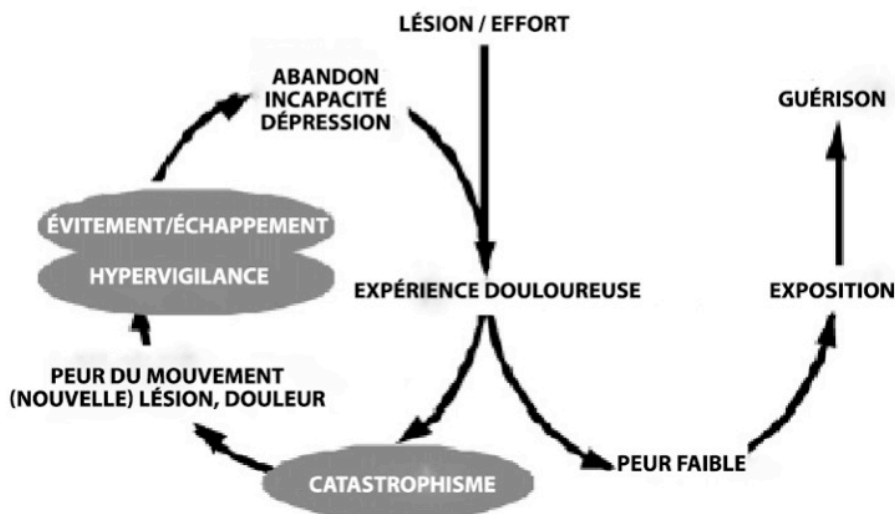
LÉSION / EFFORT

ABANDON
INCAPACITÉ
DÉPRESSION

GUÉRISON

ÉVITEMENT/ÉCHAPPEMENT

HYPERVIGILANCE

EXPÉRIENCE DOULOUREUSE

EXPOSITION

PEUR DU MOUVEMENT
(NOUVELLE) LÉSION, DOULEUR

CATASTROPHISME

PEUR FAIBLE